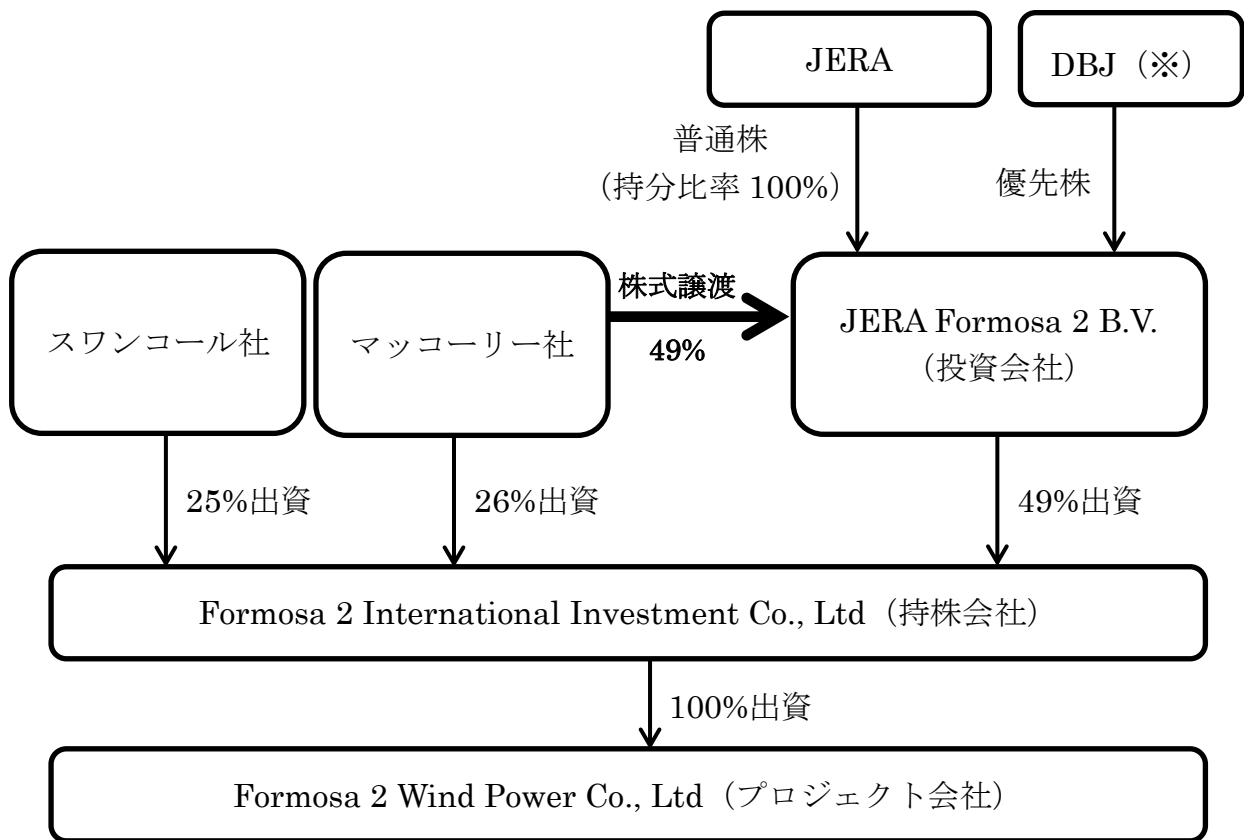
JERA

DBJ（※）

普通株
（持分比率 100%）

優先株

スワンコール社

マッコーリー社

株式譲渡
49%

JERA Formosa 2 B.V.
（投資会社）

25%出資

26%出資

49%出資

Formosa 2 International Investment Co., Ltd（持株会社）

100%出資

Formosa 2 Wind Power Co., Ltd（プロジェクト会社）